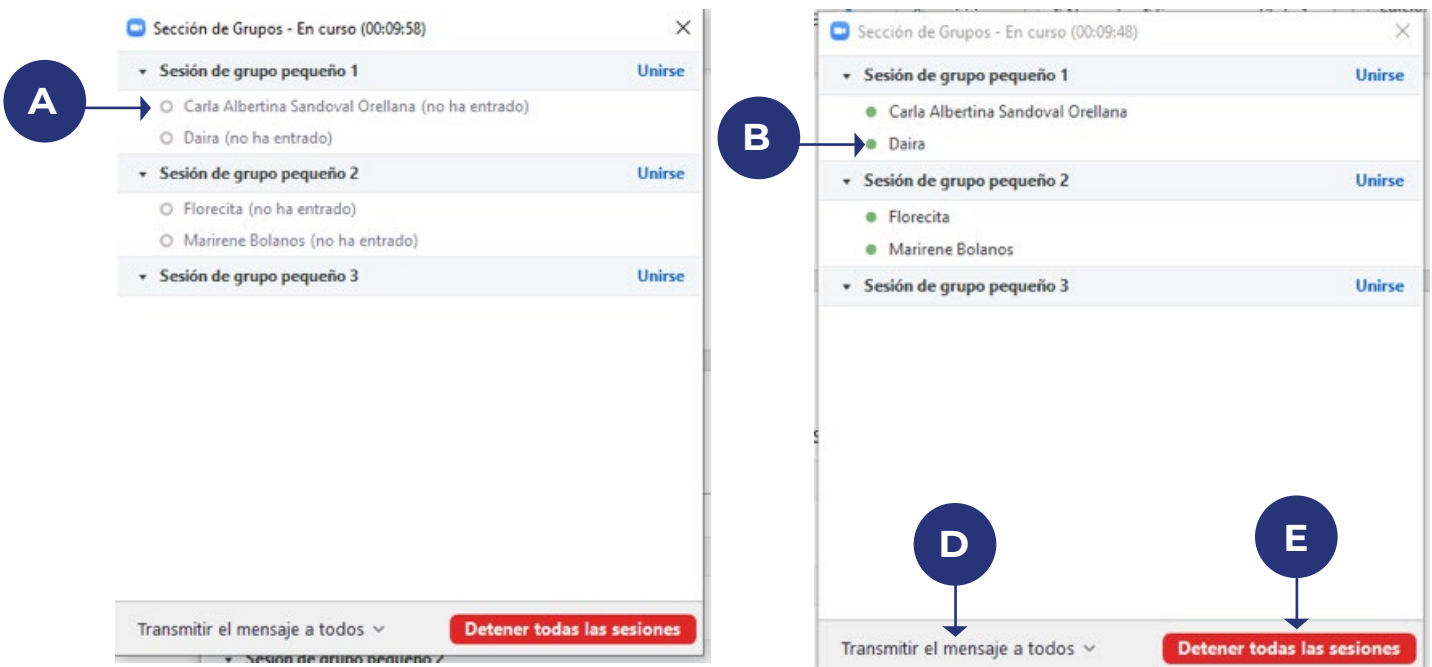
A

Sección de Grupos - En curso (00:09:58)

Sesión de grupo pequeño 1 Unirse

Carla Albertina Sandoval Orellana (no ha entrado)

Daira (no ha entrado)

Sesión de grupo pequeño 2 Unirse

Florecita (no ha entrado)

Marirene Bolanos (no ha entrado)

Sesión de grupo pequeño 3 Unirse

Transmitir el mensaje a todos

Detener todas las sesiones

B

Sección de Grupos - En curso (00:09:48)

Sesión de grupo pequeño 1 Unirse

Carla Albertina Sandoval Orellana

Daira

Sesión de grupo pequeño 2 Unirse

Florecita

Marirene Bolanos

Sesión de grupo pequeño 3 Unirse

D

E

Transmitir el mensaje a todos

Detener todas las sesiones